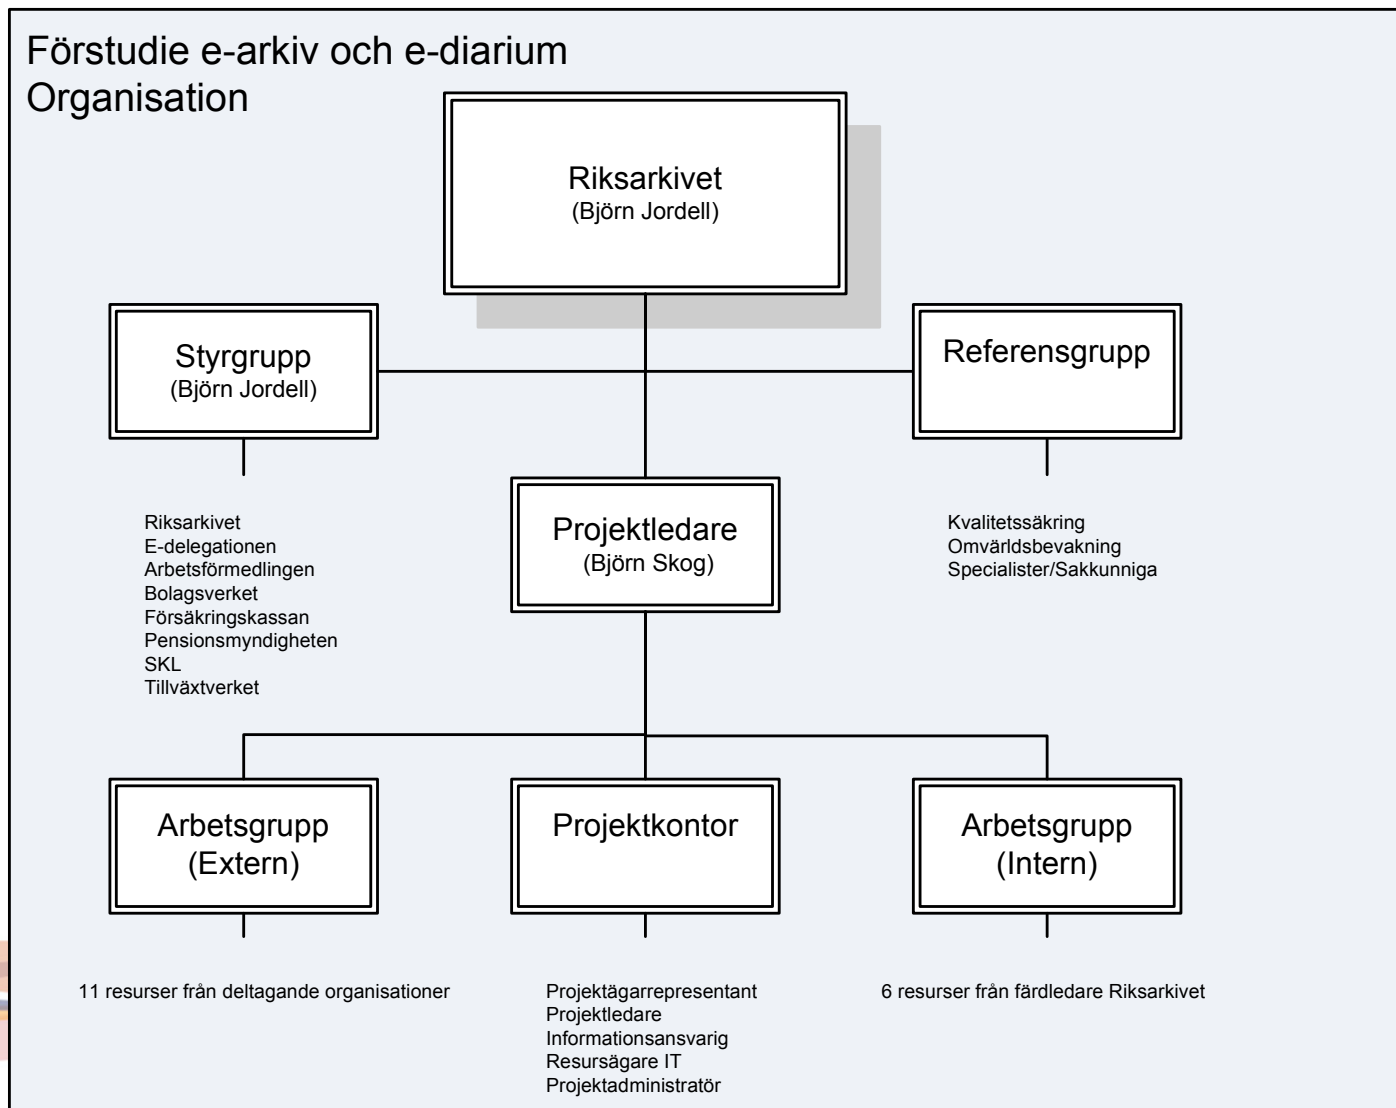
Förstudie e-arkiv och e-diarium
Organisation

Riksarkivet
(Björn Jordell)

Styrgrupp
(Björn Jordell)

Referensgrupp

Riksarkivet
E-delegationen
Arbetsförmedlingen
Bolagsverket
Försäkringskassan
Pensionsmyndigheten
SKL
Tillväxtverket

Projektledare
(Björn Skog)

Kvalitetssäkring
Omvärldsbevakning
Specialister/Sakkunniga

Arbetsgrupp
(Extern)

Projektkontor

Arbetsgrupp
(Intern)

11 resurser från deltagande organisationer

Projektägarrepresentant
Projektledare
Informationsansvarig
Resursägare IT
Projektadministratör

6 resurser från färdledare Riksarkivet